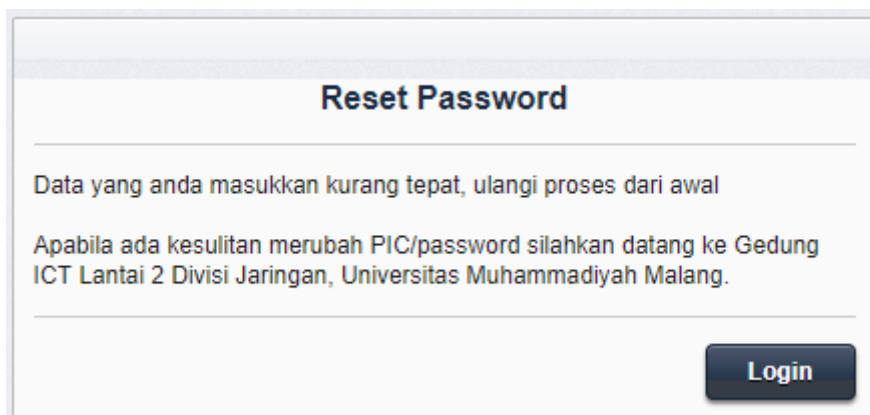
Reset Password

Data yang anda masukkan kurang tepat, ulangi proses dari awal

Apabila ada kesulitan merubah PIC/password silahkan datang ke Gedung ICT Lantai 2 Divisi Jaringan, Universitas Muhammadiyah Malang.

Login